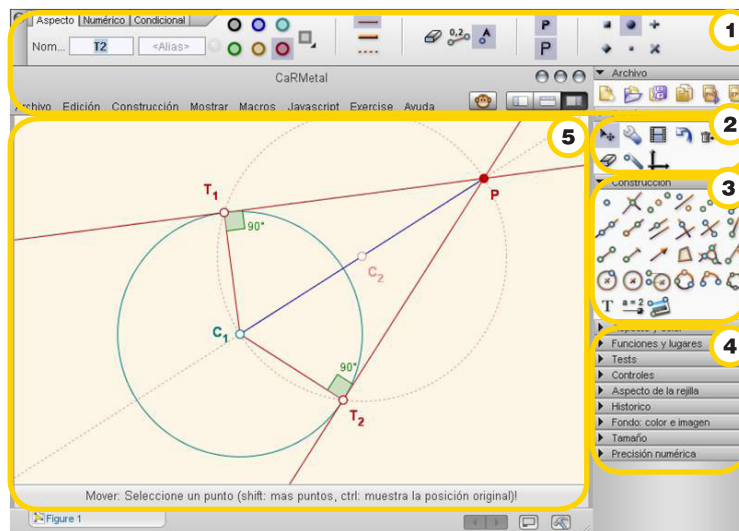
Aspecto | Numérico | Condicional

Nom... T2 <Alias>

0,2

P
P

1

CaRMetal

Archivo Edición Construcción Mostrar Macros Javascript Exercise Ayuda

Archivo

2

Construcción

3

5

T1

90°

P

C2

C1

90°

T2

T

a=2

4

Funciones y lugares
Tests
Controles
Aspecto de la rejilla
Historico
Fondo: color e imagen
Tamaño
Precisión numérica

Mover: Seleccione un punto (shift: mas puntos, ctrl: muestra la posición original)!

Figure 1